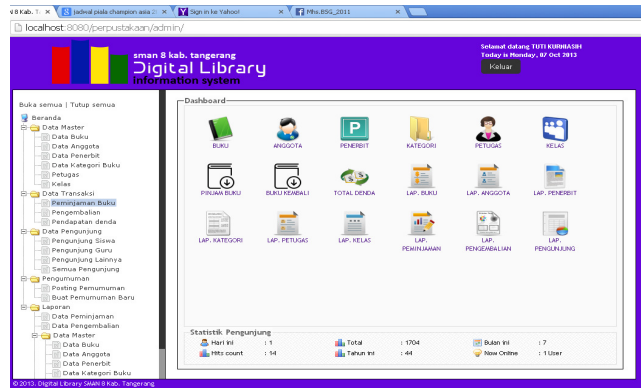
N 8 Kab. T ×
jadwal piala champion asia 2 ×
Sign in ke Yahoo!
Mhs.BSG_2011 ×

localhost:8080/perpustakaan/admin/

sman 8 kab. tangerang
Digital Library
information system

Selamat datang TUTI KURNIASIH
Today is Monday, 07 Oct 2013
Keluar

Buka semua | Tutup semua
Beranda
Data Master
Data Buku
Data Anggota
Data Penerbit
Data Kategori Buku
Petugas
Kelas
Data Transaksi
Peminjaman Buku
Pengembalian
Pendapatan denda
Data Pengunjung
Pengunjung Siswa
Pengunjung Guru
Pengunjung Lainnya
Semua Pengunjung
Pengumuman
Posting Pemumuman
Buat Pemumuman Baru
Laporan
Data Peminjaman
Data Pengembalian
Data Master
Data Buku
Data Anggota
Data Penerbit
Data Kategori Buku

Dashboard

BUKU
ANGGOTA
PENERBIT
KATEGORI
PETUGAS
KELAS
PINJAM BUKU
BUKU KEMBALI
TOTAL DENDA
LAP. BUKU
LAP. ANGGOTA
LAP. PENERBIT
LAP. KATEGORI
LAP. PETUGAS
LAP. KELAS
LAP. PEMINJAMAN
LAP. PENGEMBALIAN
LAP. PENGUNJUNG

Statistik Pengunjung

| Hari ini | : 1 | Total | : 1704 | Bulan ini | : 7 |
|---|---|---|---|---|---|
| Hits count | : 14 | Tahun ini | : 44 | Now Online | : 1 User |

© 2013. Digital Library SMAN 8 Kab. Tangerang